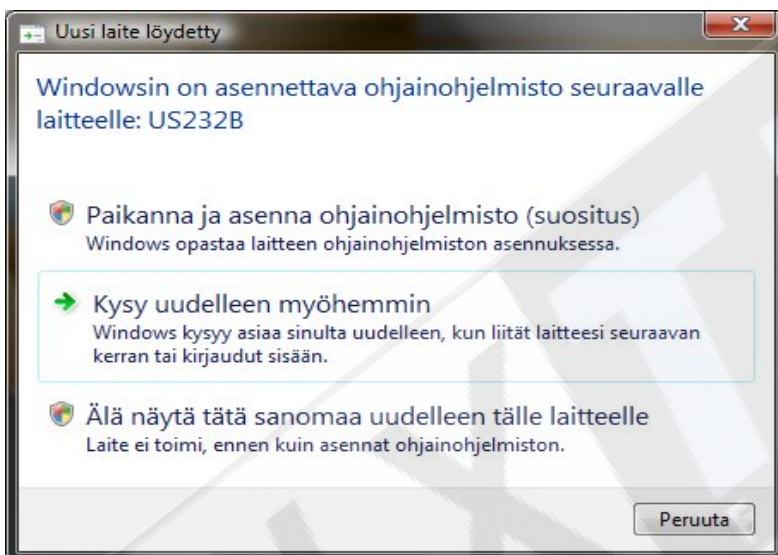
Uusi laite löydetty

Windowsin on asennettava ohjainohjelmisto seuraavalle laitteelle: US232B

Paikanna ja asenna ohjainohjelmisto (suositus)
Windows opastaa laitteen ohjainohjelmiston asennuksessa.

Kysy uudelleen myöhemmin
Windows kysyy asiaa sinulta uudelleen, kun liität laitteesi seuraavan kerran tai kirjaudut sisään.

Älä näytä tätä sanomaa uudelleen tälle laitteelle
Laite ei toimi, ennen kuin asennat ohjainohjelmiston.

Peruuta